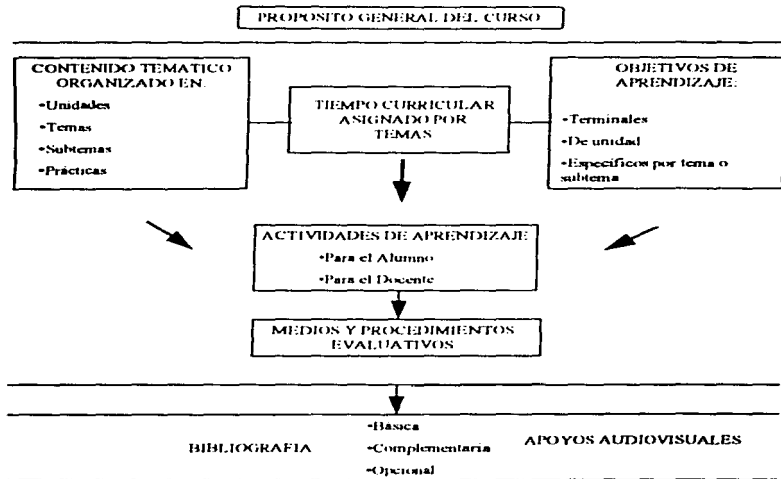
PROPOSITO GENERAL DEL CURSO

CONTENIDO TEMATICO ORGANIZADO EN:

•Unidades

•Temas

•Subtemas

•Prácticas

TIEMPO CURRICULAR ASIGNADO POR TEMAS

OBJETIVOS DE APRENDIZAJE:

•Terminales

•De unidad

•Especificos por tema o subtema

ACTIVIDADES DE APRENDIZAJE

•Para el Alumno

•Para el Docente

MEDIOS Y PROCEDIMIENTOS EVALUATIVOS

BIBLIOGRAFIA

•Basica

•Complementaria

•Opcional

APOYOS AUDIOVISUALES